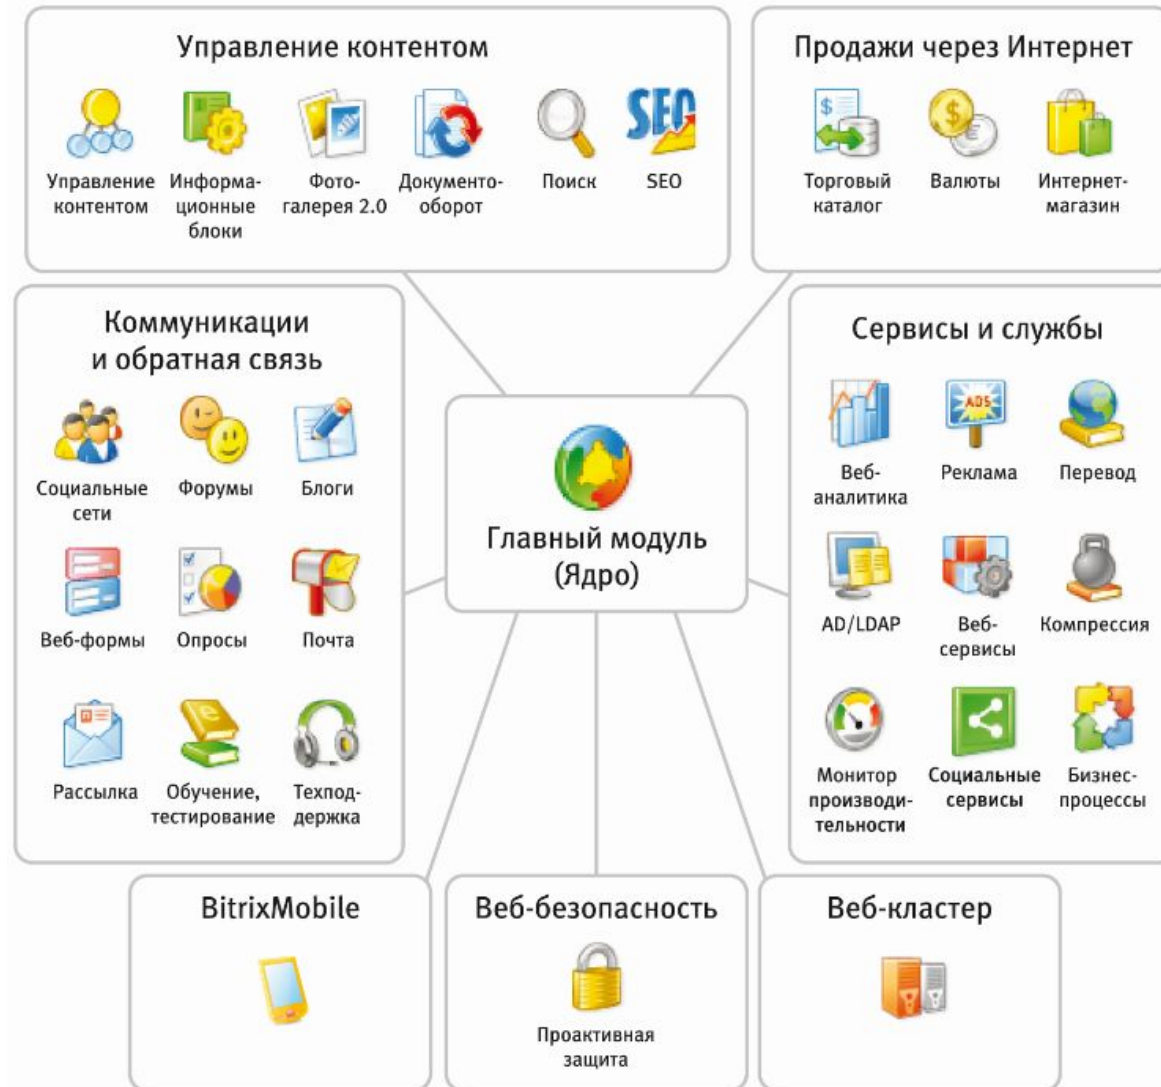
Управление контентом

Управление контентом
Информационные блоки
Фотогалерея 2.0
Документооборот
Поиск
SEO

Продажи через Интернет

Торговый каталог
Валюты
Интернет-магазин

Коммуникации и обратная связь

Социальные сети
Форумы
Блоги
Веб-формы
Опросы
Почта
Рассылка
Обучение, тестирование
Техподдержка

Главный модуль (Ядро)

Сервисы и службы

Веб-аналитика
ADS
Реклама
Перевод
AD/LDAP
Веб-сервисы
Компрессия
Монитор производительности
Социальные сервисы
Бизнес-процессы

BitrixMobile

Веб-безопасность

Проактивная защита

Веб-кластер